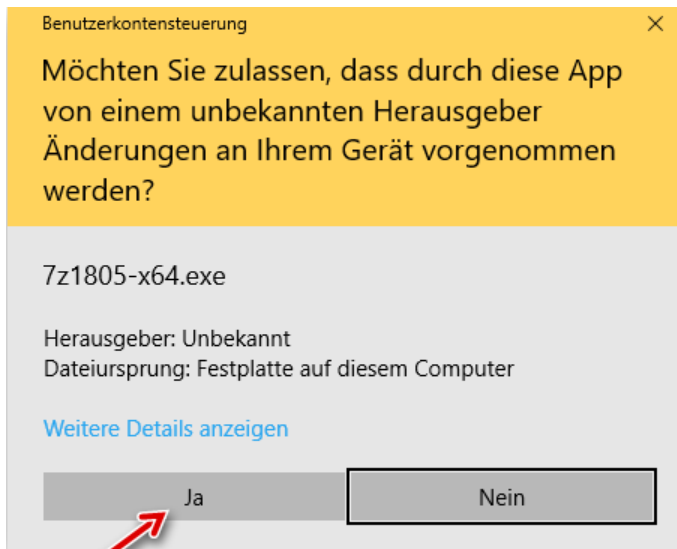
Benutzerkontensteuerung

×

Möchten Sie zulassen, dass durch diese App von einem unbekannten Herausgeber Änderungen an Ihrem Gerät vorgenommen werden?

7z1805-x64.exe

Herausgeber: Unbekannt
Dateiursprung: Festplatte auf diesem Computer

Weitere Details anzeigen

Ja

Nein